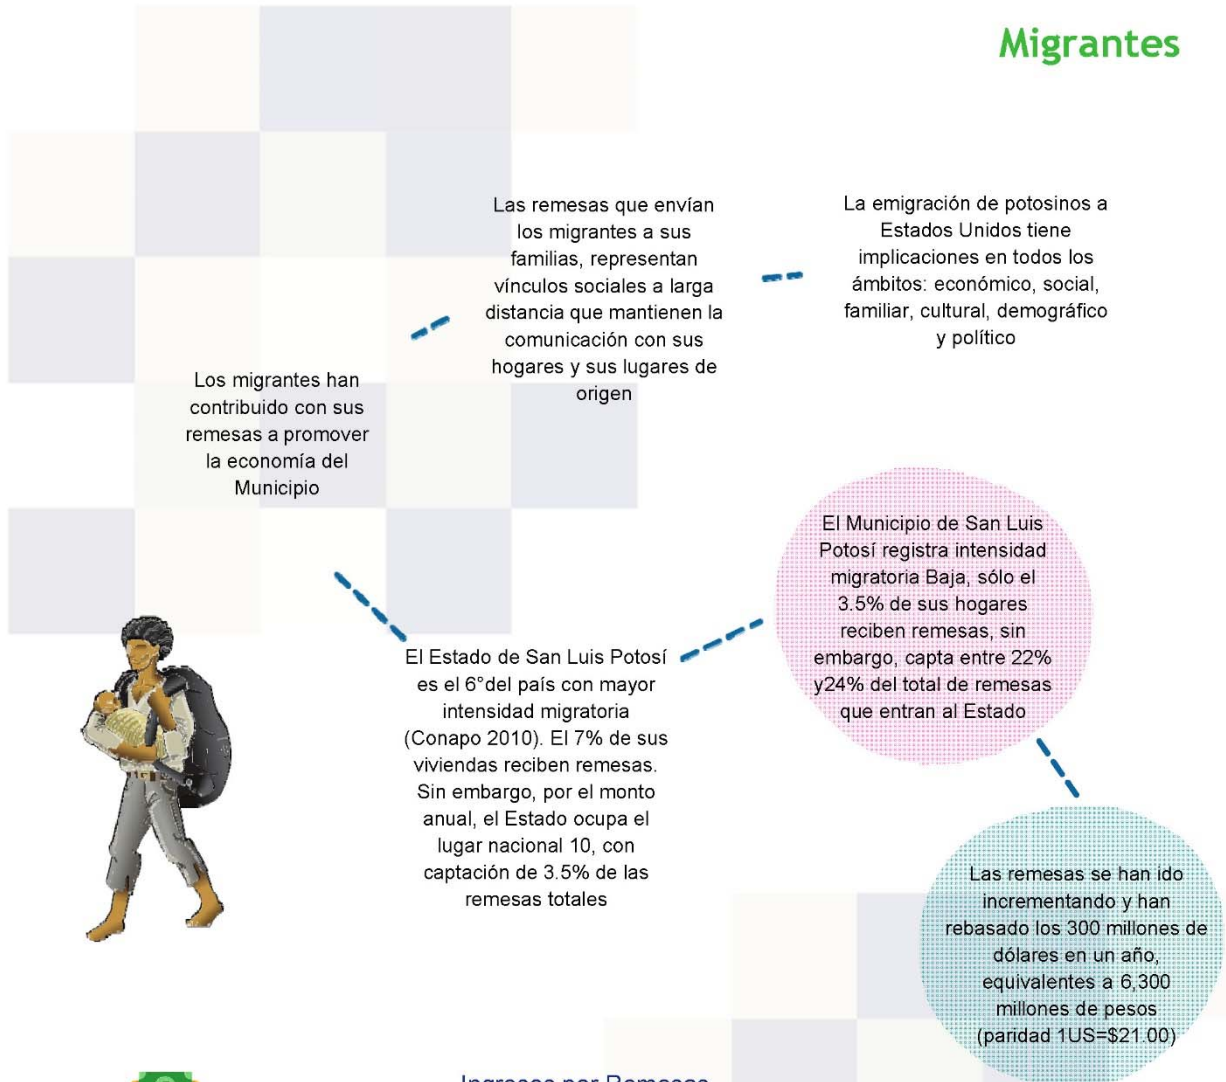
Migrantes

La emigración de potosinos a Estados Unidos tiene implicaciones en todos los ámbitos: económico, social, familiar, cultural, demográfico y político

Las remesas que envían los migrantes a sus familias, representan vínculos sociales a larga distancia que mantienen la comunicación con sus hogares y sus lugares de origen

Los migrantes han contribuido con sus remesas a promover la economía del Municipio

El Estado de San Luis Potosí es el 6°del país con mayor intensidad migratoria (Conapo 2010). El 7% de sus viviendas reciben remesas. Sin embargo, por el monto anual, el Estado ocupa el lugar nacional 10, con captación de 3.5% de las remesas totales

El Municipio de San Luis Potosí registra intensidad migratoria Baja, sólo el 3.5% de sus hogares reciben remesas, sin embargo, capta entre 22% y24% del total de remesas que entran al Estado

Las remesas se han ido incrementando y han rebasado los 300 millones de dólares en un año, equivalentes a 6,300 millones de pesos (paridad 1US=$21.00)

Ingresos por Remesas